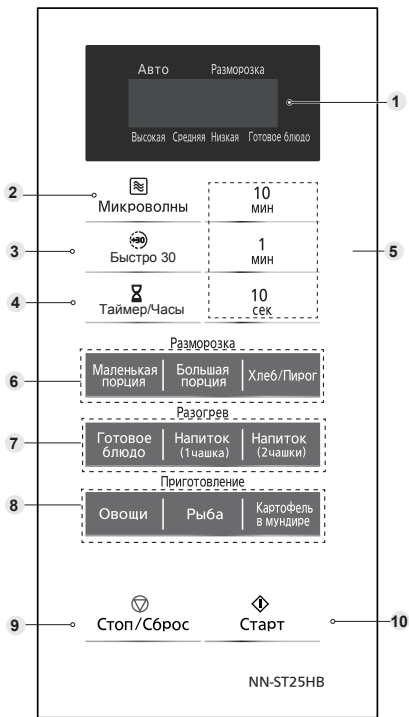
Авто Разморозка

Высокая Средняя Низкая Готовое блюдо

1

2 Микроволны

3 Быстро 30

4 Таймер/Часы

10 мин

1 мин

10 сек

5

Разморозка

6 Маленькая порция | Большая порция | Хлеб/Пирог

Разогрев

7 Готовое блюдо | Напиток (1чашка) | Напиток (2чашки)

Приготовление

8 Овощи | Рыба | Картофель в мундире

9 Стоп/Сброс

Старт 10

NN-ST25HB